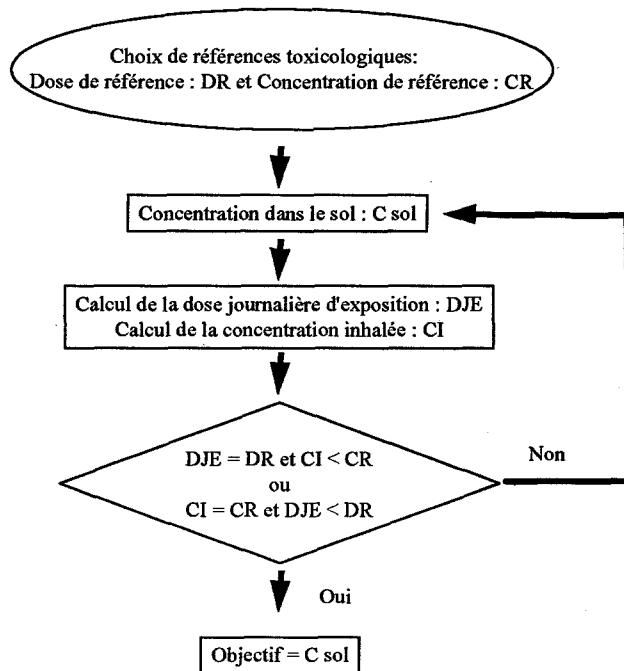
Choix de références toxicologiques:
Dose de référence : DR et Concentration de référence : CR

Concentration dans le sol : C sol

Calcul de la dose journalière d'exposition : DJE
Calcul de la concentration inhalée : CI

DJE = DR et CI < CR
ou
CI = CR et DJE < DR

Non

Oui

Objectif = C sol